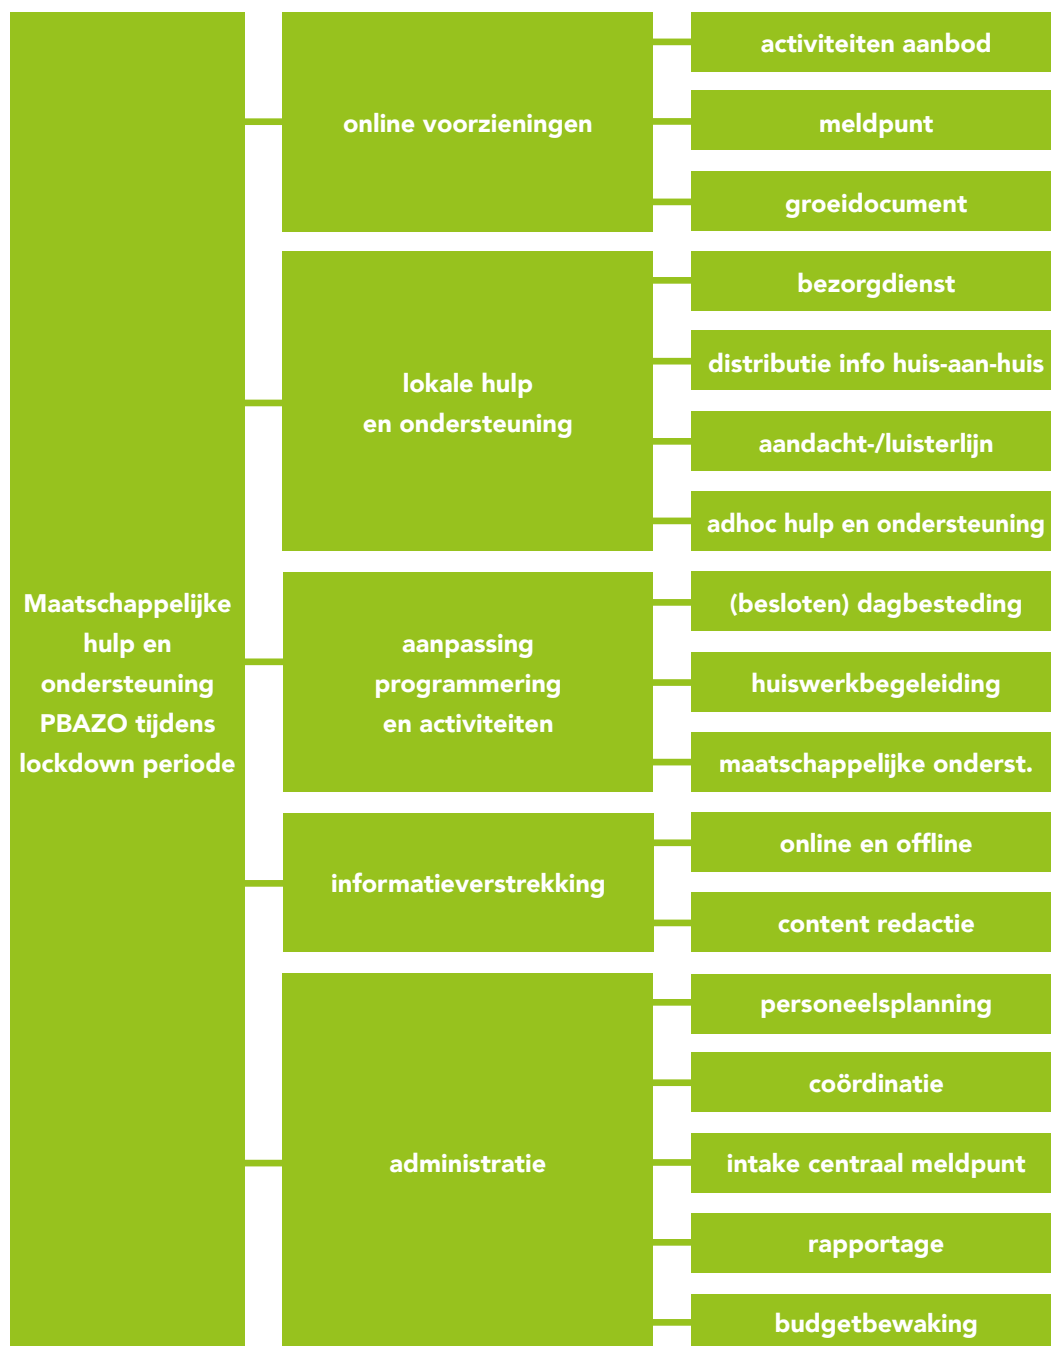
Maatschappelijke hulp en ondersteuning PBAZO tijdens lockdown periode

online voorzieningen

activiteiten aanbod

meldpunt

groeidocument

lokale hulp en ondersteuning

bezorgdienst

distributie info huis-aan-huis

aandacht-/luisterlijn

adhoc hulp en ondersteuning

aanpassing programmering en activiteiten

(besloten) dagbesteding

huiswerkbegeleiding

maatschappelijke onderst.

informatieverstrekking

online en offline

content redactie

administratie

personeelsplanning

coördinatie

intake centraal meldpunt

rapportage

budgetbewaking